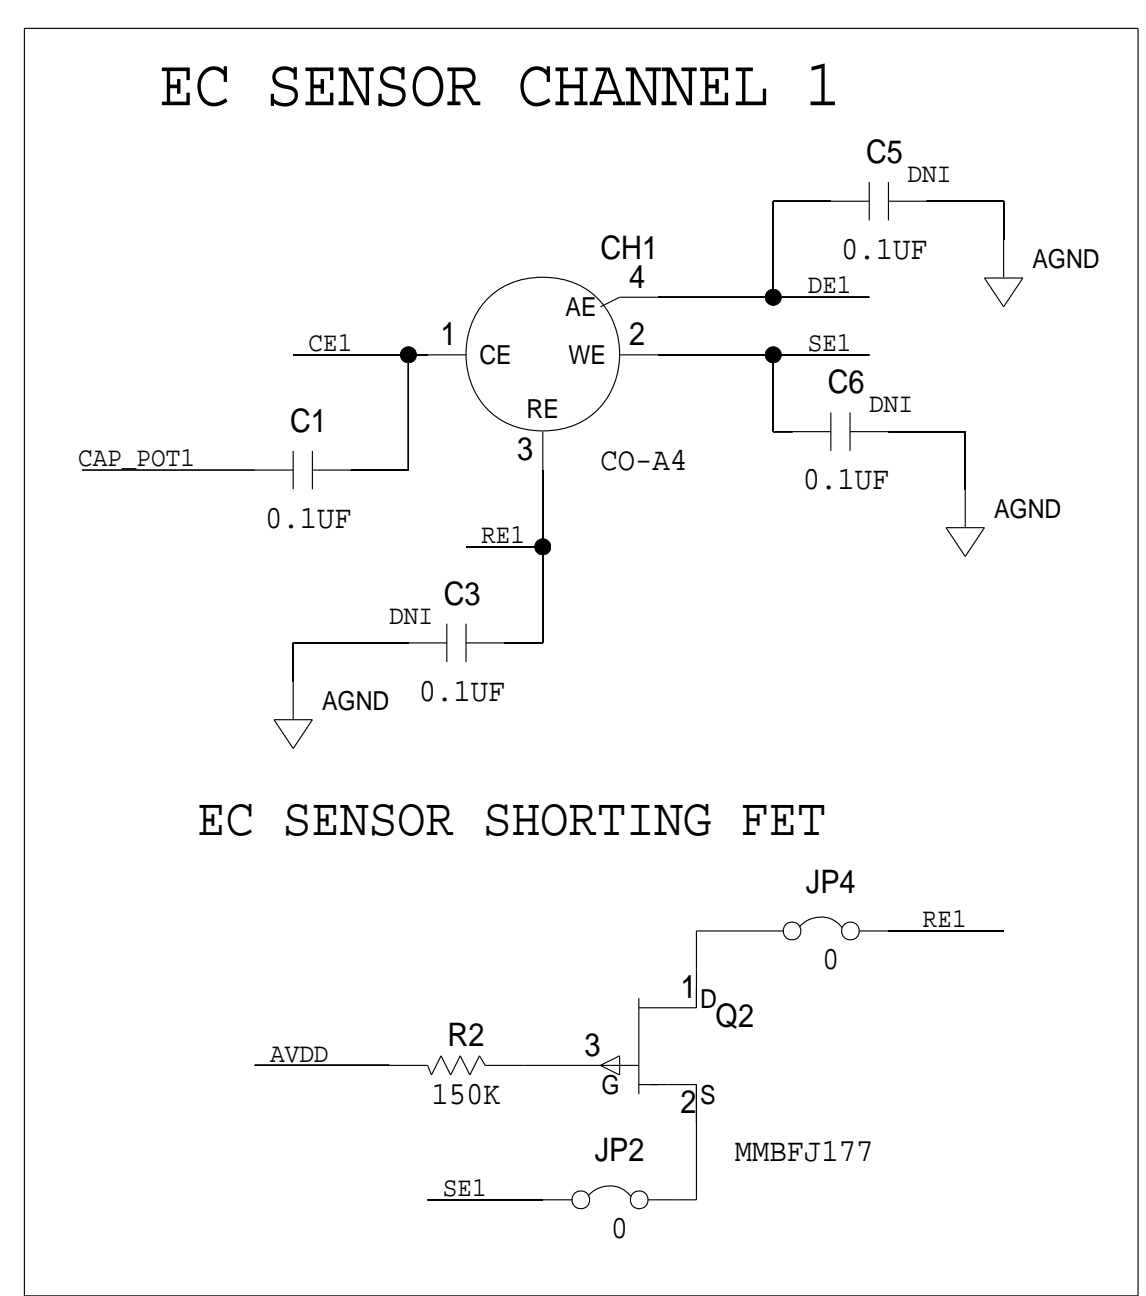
EC SENSOR CHANNEL 1

C5
DNI
0.1UF
AGND

CH1
4
AE
DE1

CE1
1
CE
WE
2
SE1

C6
DNI
RE
C1
CAP_POT1
3
CO-A4
0.1UF
0.1UF
AGND

RE1
C3
DNI
0.1UF
AGND

EC SENSOR SHORTING FET

JP4
RE1
0
1
D
Q2
R2
AVDD
3
G
150K
2
S
JP2
MMBFJ177
SE1
0